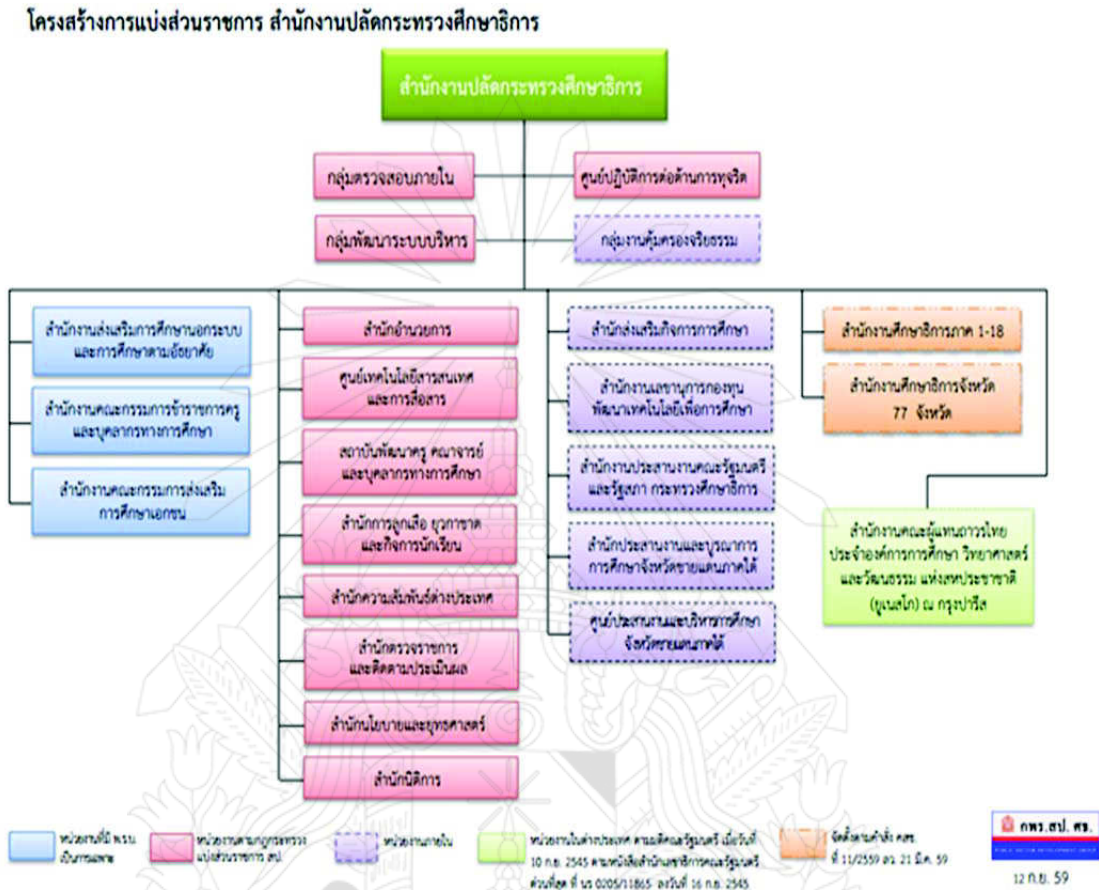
โครงสร้างการแบ่งส่วนราชการ สำนักงานปลัดกระทรวงศึกษาธิการ

สำนักงานปลัดกระทรวงศึกษาธิการ

กลุ่มตรวจสอบภายใน

ศูนย์ปฏิบัติการต่อต้านการทุจริต

กลุ่มพัฒนาระบบบริหาร

กลุ่มงานคุ้มครองจริยธรรม

สำนักงานส่งเสริมการศึกษานอกระบบและการศึกษาตามอัธยาศัย

สำนักงานคณะกรรมการข้าราชการครูและบุคลากรทางการศึกษา

สำนักงานคณะกรรมการส่งเสริมการศึกษาเอกชน

สำนักอำนวยการ

ศูนย์เทคโนโลยีสารสนเทศและการสื่อสาร

สถาบันพัฒนาครู คณาจารย์และบุคลากรทางการศึกษา

สำนักการลูกเสือ ยุวกาชาดและกิจการนักเรียน

สำนักความสัมพันธ์ต่างประเทศ

สำนักตรวจราชการและติดตามประเมินผล

สำนักนโยบายและยุทธศาสตร์

สำนักนิติการ

สำนักส่งเสริมกิจการการศึกษา

สำนักงานเลขานุการกองทุนพัฒนาเทคโนโลยีเพื่อการศึกษา

สำนักงานประสานงานคณะรัฐมนตรีและรัฐสภา กระทรวงศึกษาธิการ

สำนักประสานงานและบูรณาการการศึกษาจังหวัดชายแดนภาคใต้

ศูนย์ประสานงานและบริหารการศึกษาจังหวัดชายแดนภาคใต้

สำนักงานศึกษาธิการภาค 1-18

สำนักงานศึกษาธิการจังหวัด 77 จังหวัด

สำนักงานคณะผู้แทนถาวรไทยประจำองค์การการศึกษา วิทยาศาสตร์ และวัฒนธรรม แห่งสหประชาชาติ (ยูเนสโก) ณ กรุงปารีส

หน่วยงานที่มี พรบ. เป็นกรมเทียบ

หน่วยงานตามกฎกระทรวงแบ่งส่วนราชการ สป.

หน่วยงานภายใน

หน่วยงานในต่างประเทศ ตามมติคณะรัฐมนตรี เมื่อวันที่ 10 ก.ย. 2545 ตามหนังสือสำนักเลขาธิการคณะรัฐมนตรี ด่วนที่สุด ที่ นร 0205/11865 ลงวันที่ 16 ก.ย. 2545

จัดตั้งตามคำสั่ง คสช. ที่ 11/2559 ลง. 21 มี.ค. 59

กพร.สป. ศธ.

12 ก.ย. 59